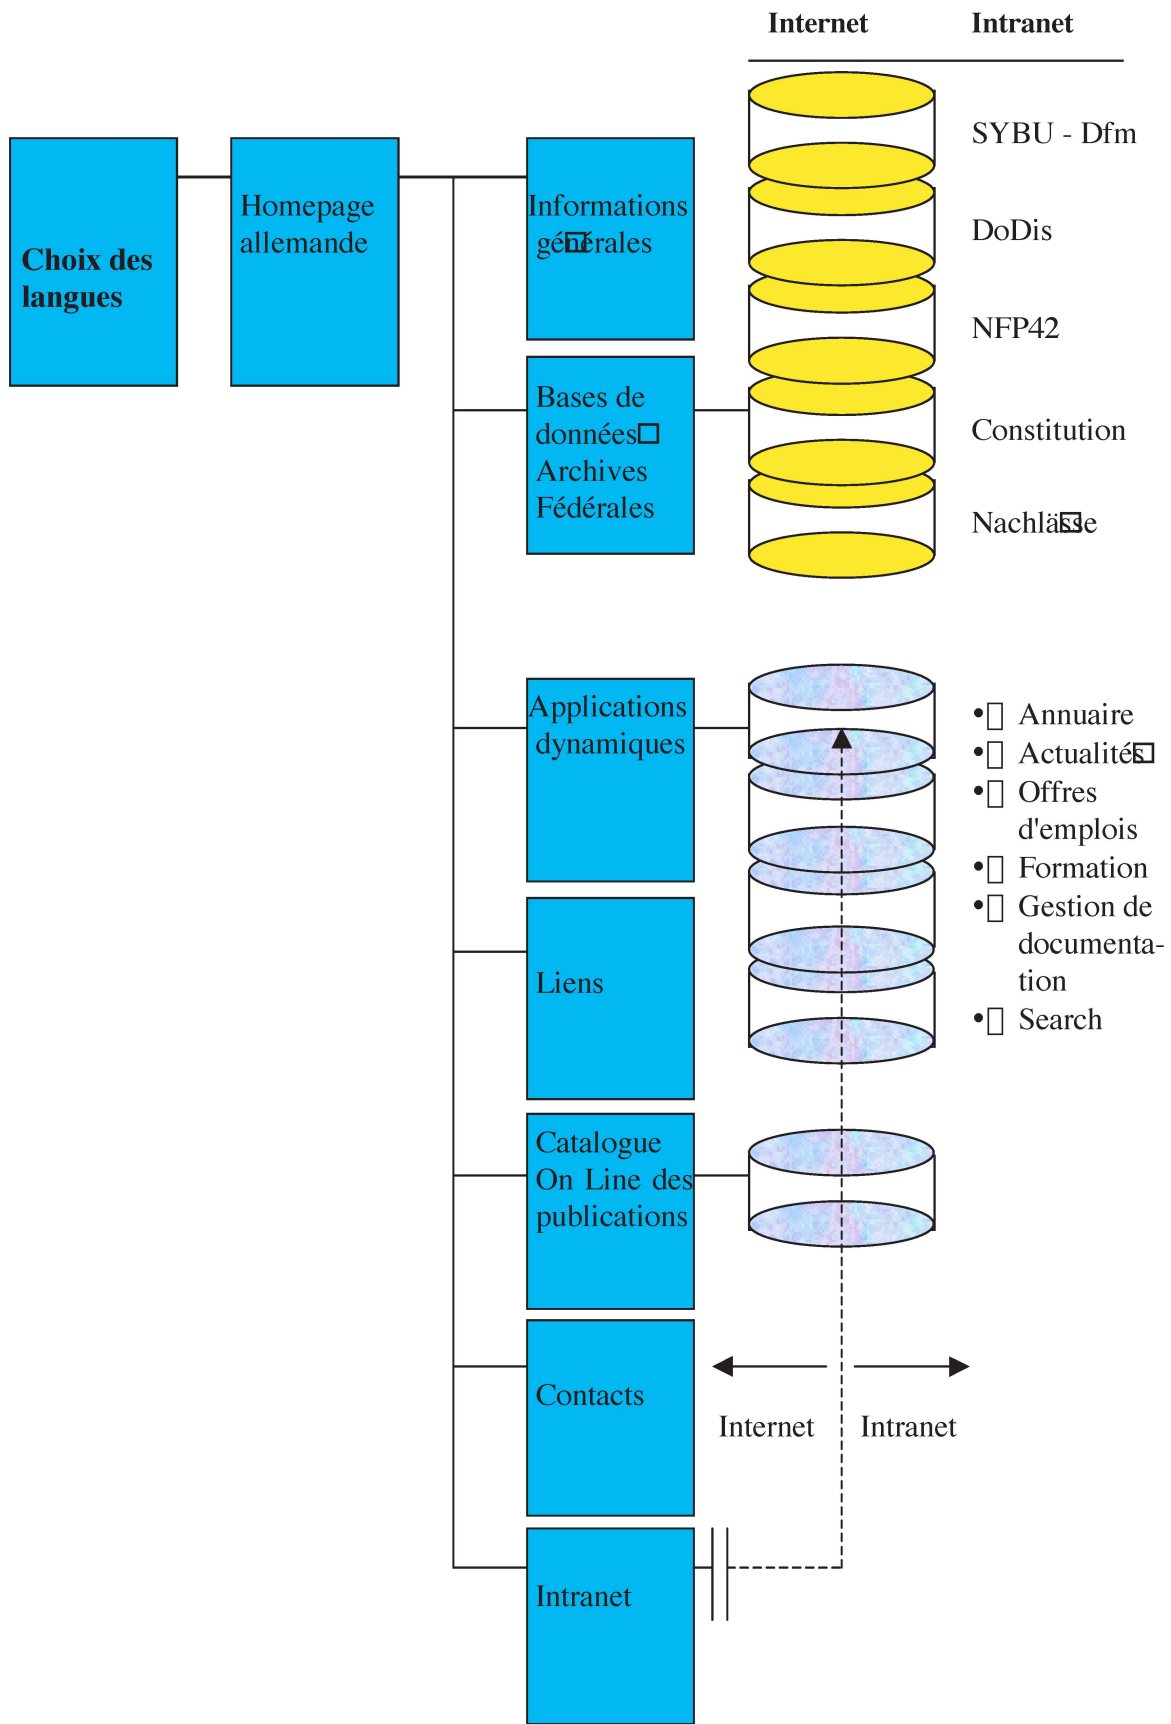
Internet Intranet

Choix des langues

Homepage allemande

Informations générales

Bases de données Archives Fédérales

Applications dynamiques

Liens

Catalogue On Line des publications

Contacts

Intranet

SYBU - Dfm

DoDis

NFP42

Constitution

Nachlässe

• Annuaire
• Actualités
• Offres d'emplois
• Formation
• Gestion de documentation
• Search

Internet Intranet